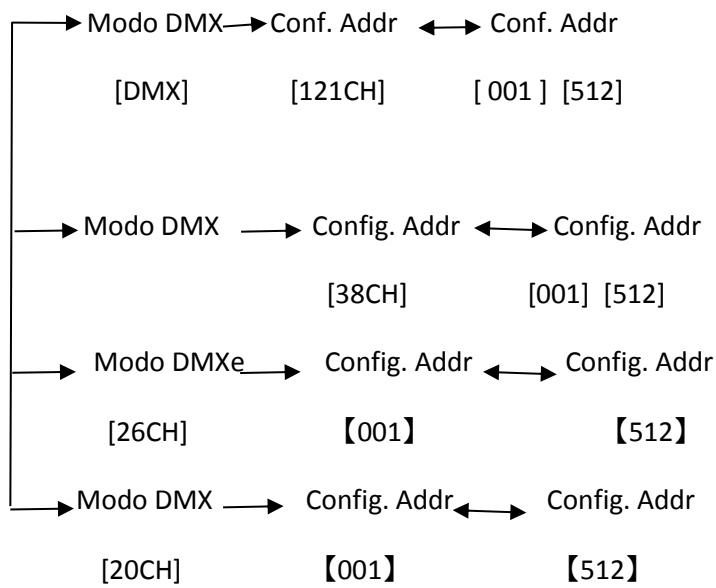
Modo DMX Conf. Addr Conf. Addr

[DMX] [121CH] [ 001 ] [512]

Modo DMX Config. Addr Config. Addr

[38CH] [001] [512]

Modo DMXe Config. Addr Config. Addr

[26CH] 【001】 【512】

Modo DMX Config. Addr Config. Addr

[20CH] 【001】 【512】